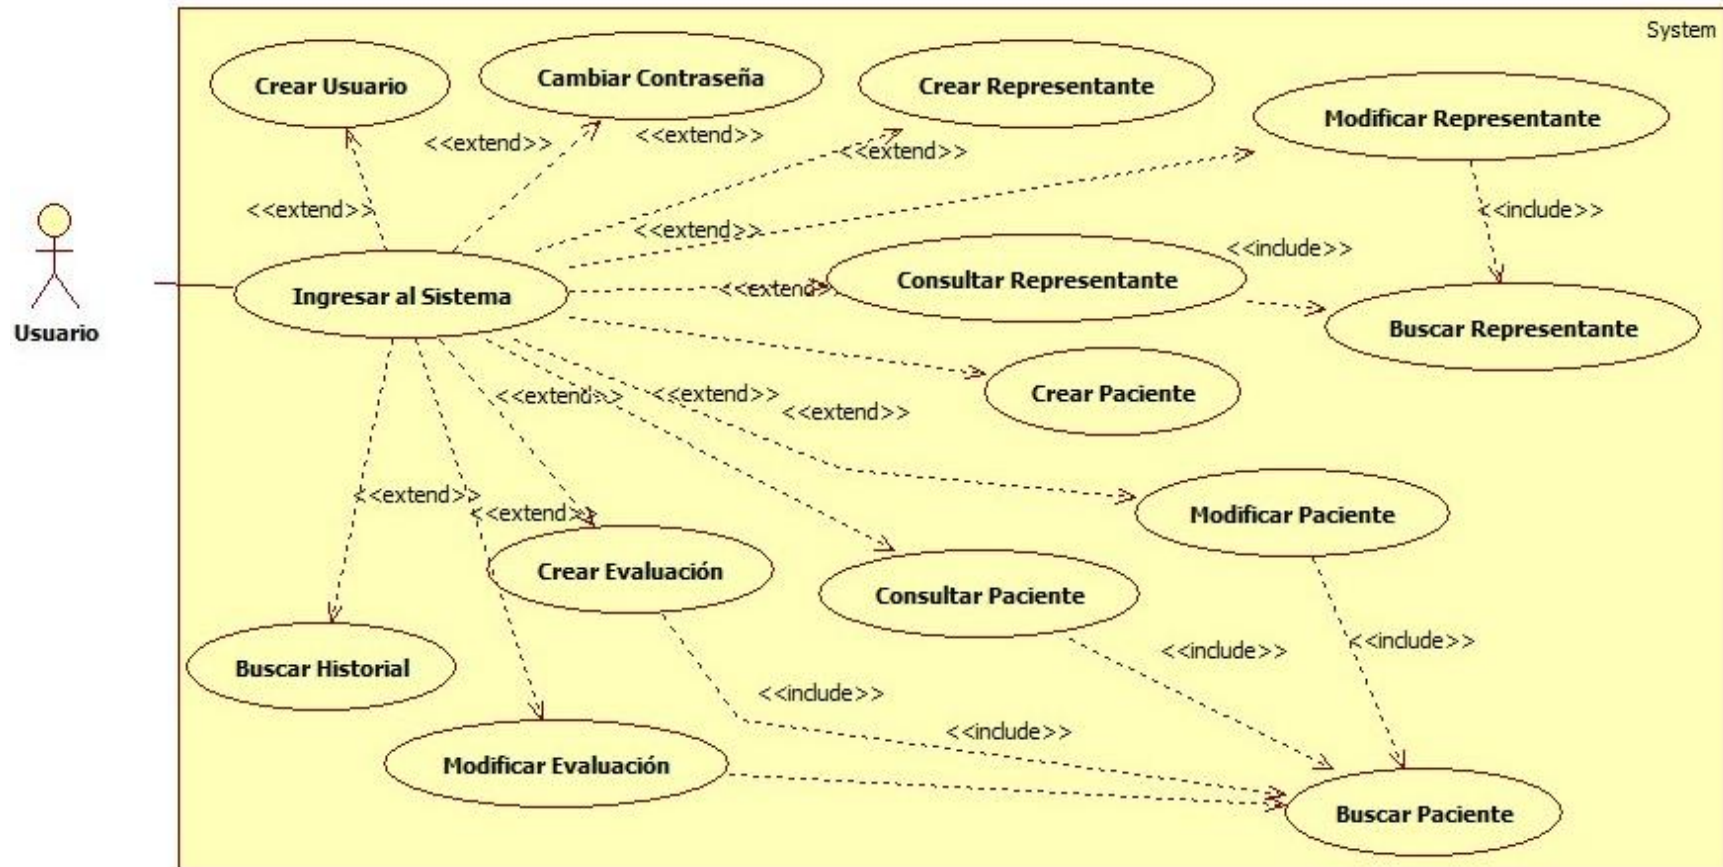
System

Crear Usuario

Cambiar Contraseña

Crear Representante

Modificar Representante

<<extend>>

<<extend>>

<<extend>>

<<extend>>

<<include>>

<<extend>>

<<include>>

Usuario

Ingresar al Sistema

<<extend>>

Consultar Representante

Buscar Representante

Crear Paciente

<<extend>>

<<extend>>

<<extend>>

<<extend>>

<<extend>>

Modificar Paciente

Crear Evaluación

Consultar Paciente

<<include>>

<<include>>

Buscar Historial

<<include>>

<<include>>

Modificar Evaluación

Buscar Paciente